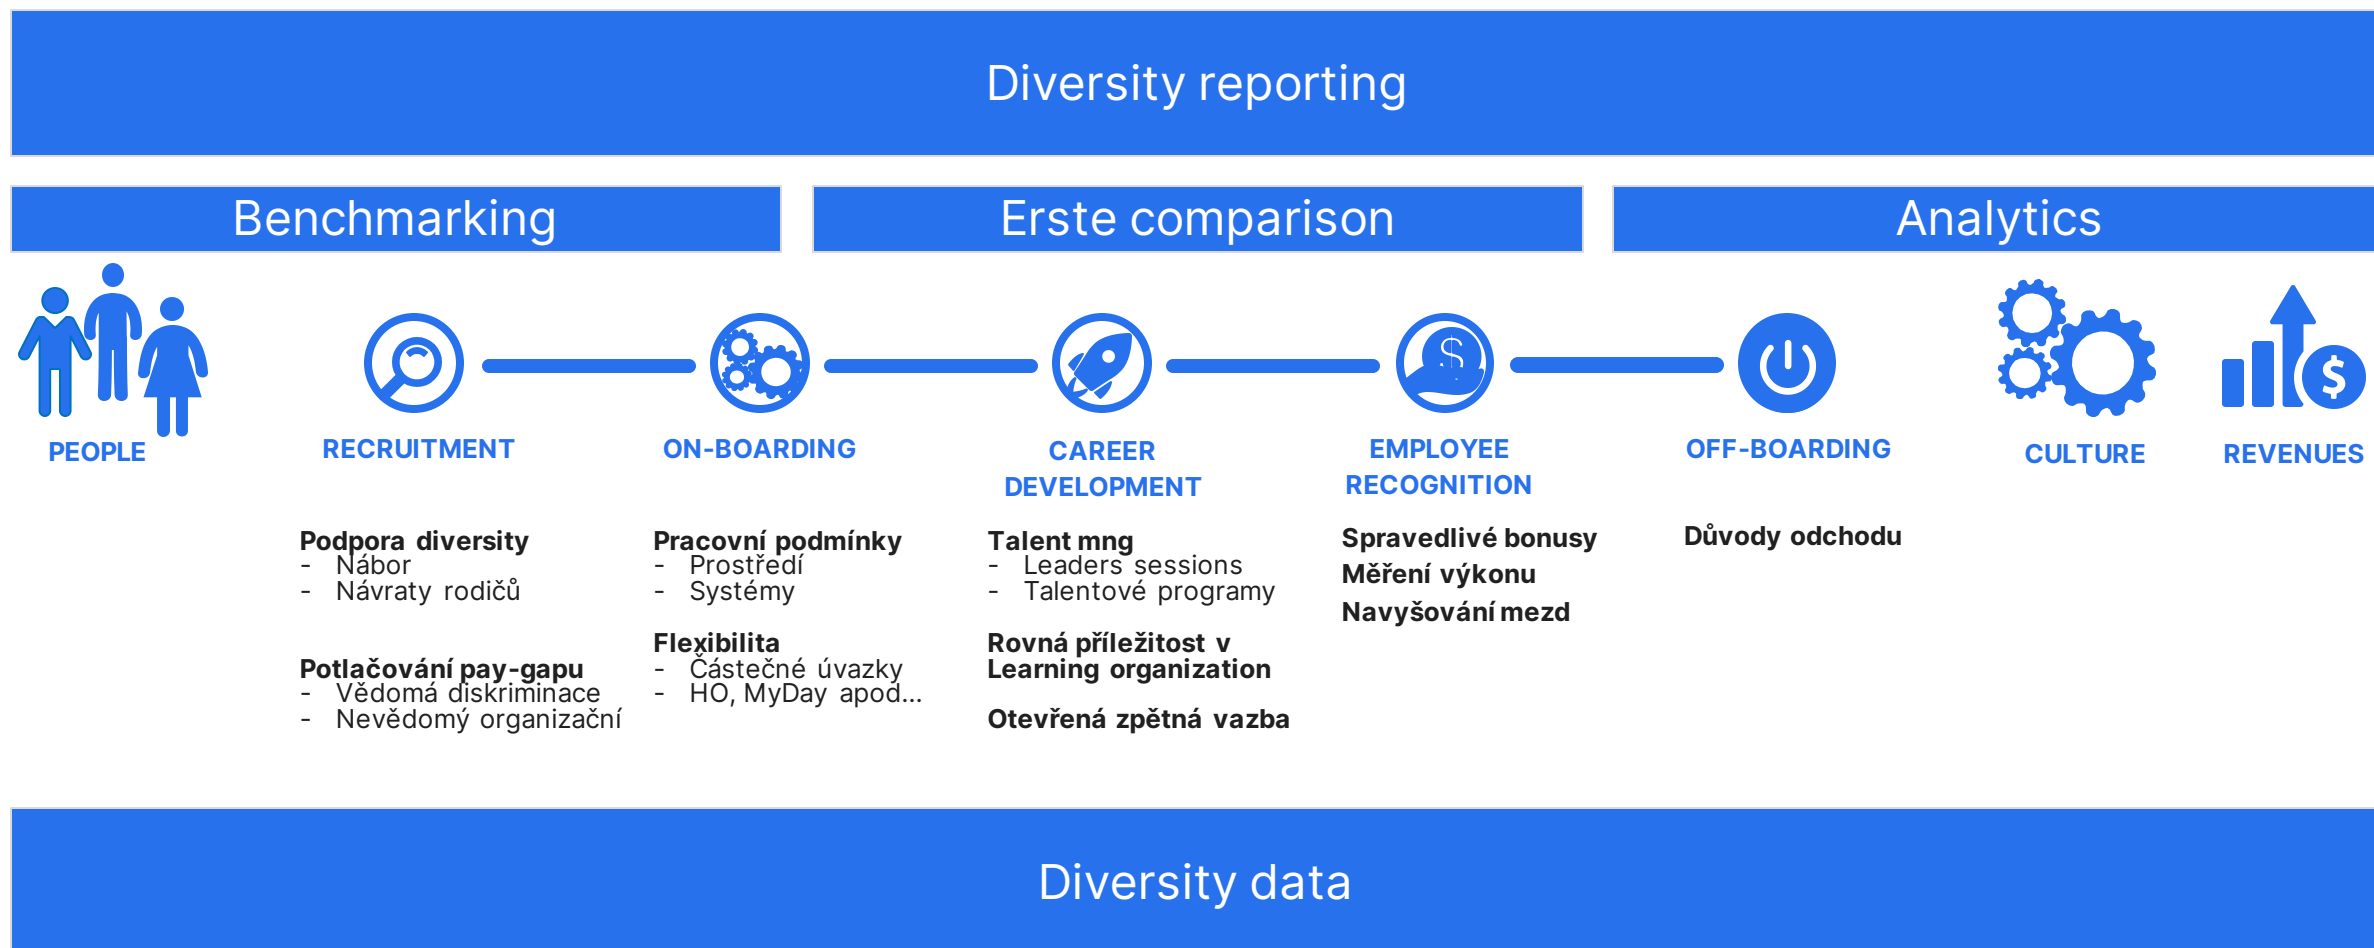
Diversity reporting

Benchmarking

Erste comparison

Analytics

PEOPLE

RECRUITMENT

ON-BOARDING

CAREER DEVELOPMENT

EMPLOYEE RECOGNITION

OFF-BOARDING

CULTURE

REVENUES

**Podpora diversity**
- Nábor
- Návraty rodičů

**Potlačování pay-gapu**
- Vědomá diskriminace
- Nevědomý organizační

**Pracovní podmínky**
- Prostředí
- Systémy

**Flexibilita**
- Částečné úvazky
- HO, MyDay apod...

**Talent mng**
- Leaders sessions
- Talentové programy

**Rovná příležitost v Learning organization**

**Otevřená zpětná vazba**

**Spravedlivé bonusy**
**Měření výkonu**
**Navyšování mezd**

**Důvody odchodu**

Diversity data